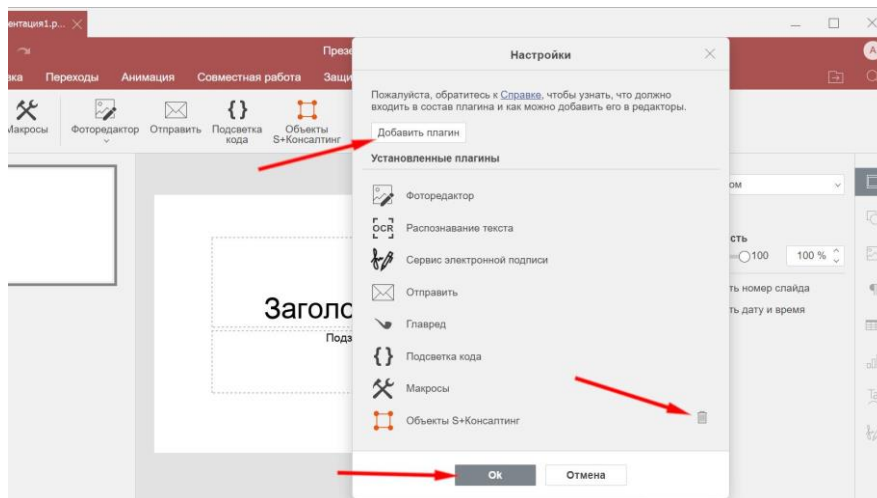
ентация1.p...

През

вка Переходы Анимация Совместная работа Защ

Макросы Фотоедактор Отправить Подсветка кода Объекты S+Консалтинг

Настройки

Пожалуйста, обратитесь к Справке, чтобы узнать, что должно входить в состав плагина и как можно добавить его в редакторы.

Добавить плагин

Установленные плагины

Фоторедактор

OCR Распознавание текста

Сервис электронной подписи

Отправить

Главред

Подсветка кода

Макросы

Объекты S+Консалтинг

Ok Отмена

Заголо

Подз

ом

сть

100 100 %

ь номер слайда

ь дату и время

A